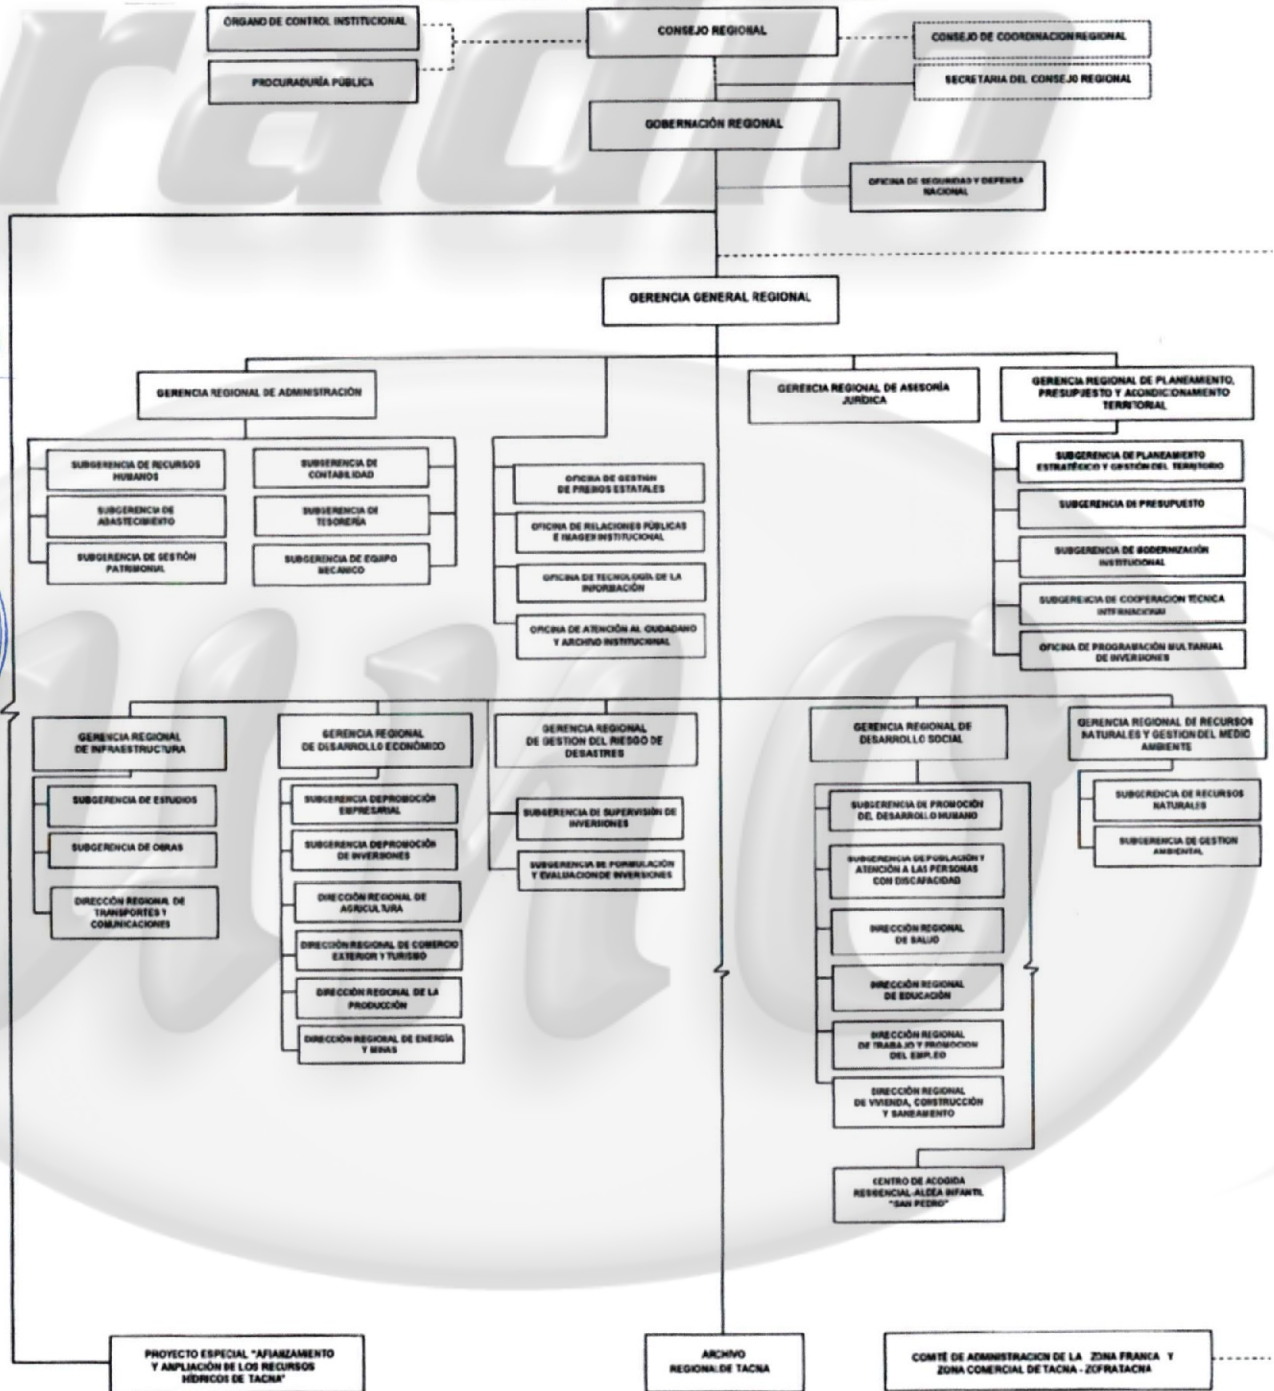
ÓRGANO DE CONTROL INSTITUCIONAL

PROCURADURÍA PÚBLICA

CONSEJO REGIONAL

CONSEJO DE COORDINACIÓN REGIONAL

SECRETARIA DEL CONSEJO REGIONAL

GOBERNACIÓN REGIONAL

OFICINA DE SEGURIDAD Y DEFENSA NACIONAL

GERENCIA GENERAL REGIONAL

GERENCIA REGIONAL DE ADMINISTRACIÓN

SUBGERENCIA DE RECURSOS HUMANOS

SUBGERENCIA DE ABASTECIMIENTO

SUBGERENCIA DE GESTIÓN PATRIMONIAL

SUBGERENCIA DE CONTABILIDAD

SUBGERENCIA DE TESORERÍA

SUBGERENCIA DE EQUIPO MECÁNICO

OFICINA DE GESTIÓN DE PREDIOS ESTATALES

OFICINA DE RELACIONES PÚBLICAS E IMAGEN INSTITUCIONAL

OFICINA DE TECNOLOGÍA DE LA INFORMACIÓN

OFICINA DE ATENCIÓN AL CIUDADANO Y ARCHIVO INSTITUCIONAL

GERENCIA REGIONAL DE ASESORÍA JURÍDICA

GERENCIA REGIONAL DE PLANEAMIENTO, PRESUPUESTO Y ACONDICIONAMIENTO TERRITORIAL

SUBGERENCIA DE PLANEAMIENTO ESTRATÉGICO Y GESTIÓN DEL TERRITORIO

SUBGERENCIA DE PRESUPUESTO

SUBGERENCIA DE MODERNIZACIÓN INSTITUCIONAL

SUBGERENCIA DE COOPERACIÓN TÉCNICA INTERNACIONAL

OFICINA DE PROGRAMACIÓN MULTIANUAL DE INVERSIONES

GERENCIA REGIONAL DE INFRAESTRUCTURA

SUBGERENCIA DE ESTUDIOS

SUBGERENCIA DE OBRAS

DIRECCIÓN REGIONAL DE TRANSPORTES Y COMUNICACIONES

GERENCIA REGIONAL DE DESARROLLO ECONÓMICO

SUBGERENCIA DE PROMOCIÓN EMPRESARIAL

SUBGERENCIA DE PROMOCIÓN DE INVERSIONES

DIRECCIÓN REGIONAL DE AGRICULTURA

DIRECCIÓN REGIONAL DE COMERCIO EXTERIOR Y TURISMO

DIRECCIÓN REGIONAL DE LA PRODUCCIÓN

DIRECCIÓN REGIONAL DE ENERGÍA Y MINAS

GERENCIA REGIONAL DE GESTIÓN DEL RIESGO DE DESASTRES

SUBGERENCIA DE SUPERVISIÓN DE INVERSIONES

SUBGERENCIA DE FORMULACIÓN Y EVALUACIÓN DE INVERSIONES

GERENCIA REGIONAL DE DESARROLLO SOCIAL

SUBGERENCIA DE PROMOCIÓN DEL DESARROLLO HUMANO

SUBGERENCIA DE POBLACIÓN Y ATENCIÓN A LAS PERSONAS CON DISCAPACIDAD

DIRECCIÓN REGIONAL DE SALUD

DIRECCIÓN REGIONAL DE EDUCACIÓN

DIRECCIÓN REGIONAL DE TRABAJO Y PROMOCIÓN DEL EMPLEO

DIRECCIÓN REGIONAL DE VIVIENDA, CONSTRUCCIÓN Y SANEAMIENTO

CENTRO DE ACOGIDA RESIDENCIAL-ALDEA INFANTIL "SAN PEDRO"

GERENCIA REGIONAL DE RECURSOS NATURALES Y GESTIÓN DEL MEDIO AMBIENTE

SUBGERENCIA DE RECURSOS NATURALES

SUBGERENCIA DE GESTIÓN AMBIENTAL

PROYECTO ESPECIAL "AFIANZAMIENTO Y AMPLIACIÓN DE LOS RECURSOS HÍDRICOS DE TACNA"

ARCHIVO REGIONAL DE TACNA

COMITÉ DE ADMINISTRACIÓN DE LA ZONA FRANCA Y ZONA COMERCIAL DE TACNA - ZOFRATACNA